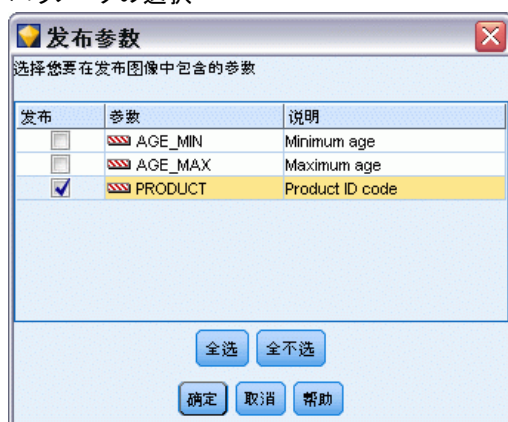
发布参数

选择您要在发布图像中包含的参数

| 发布 | 参数 | 说明 |
|---|---|---|
| ☐ | AGE_MIN | Minimum age |
| ☐ | AGE_MAX | Maximum age |
| ☑ | PRODUCT | Product ID code |

全选 全不选

确定 取消 帮助